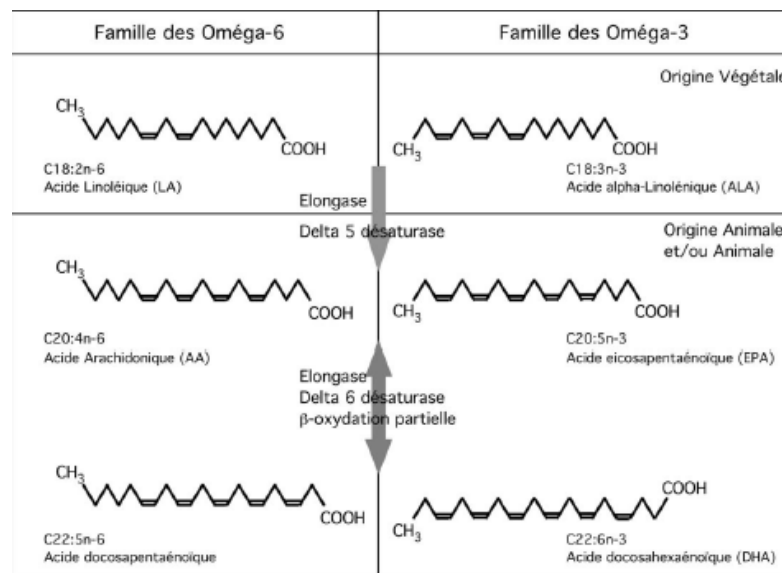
| Famille des Oméga-6 | Famille des Oméga-3 |
|---|---|

Origine Végétale

$CH_3$ COOH
C18:2n-6
Acide Linoléique (LA)

$CH_3$ COOH
C18:3n-3
Acide alpha-Linolénique (ALA)

Elongase
Delta 5 désaturase

Origine Animale et/ou Animale

$CH_3$ COOH
C20:4n-6
Acide Arachidonique (AA)

$CH_3$ COOH
C20:5n-3
Acide eicosapentaénoïque (EPA)

Elongase
Delta 6 désaturase
β-oxydation partielle

$CH_3$ COOH
C22:5n-6
Acide docosapentaénoïque

COOH
$CH_3$
C22:6n-3
Acide docosahexaénoïque (DHA)